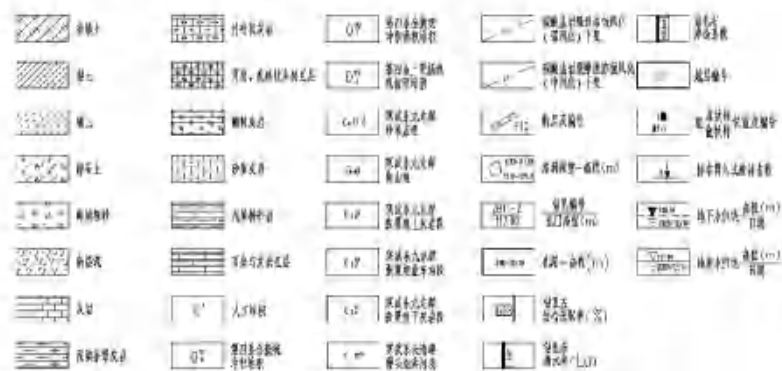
杂填土 | 粉砂泥质岩 | $Q^{ml}$ 第四系全新统冲积堆积层 | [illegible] | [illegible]
粉土 | 泥岩、粉砂质泥岩夹层 | $Q^{el}$ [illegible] | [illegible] | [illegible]
粉土 | 砂岩夹层 | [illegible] | 构造线 | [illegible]
粉质土 | 砂泥夹层 | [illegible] | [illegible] | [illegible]
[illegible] | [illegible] | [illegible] | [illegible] | 地下水位线 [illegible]
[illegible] | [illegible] | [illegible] | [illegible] | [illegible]
灰岩 | 人工填土 | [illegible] | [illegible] |
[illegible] | $Q^{ml}$ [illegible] | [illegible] | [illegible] |